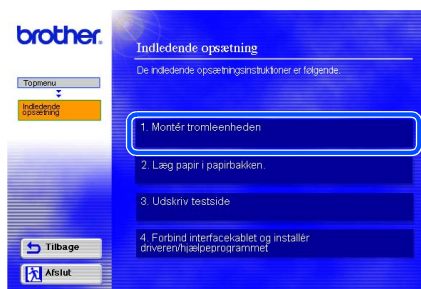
brother.

Topmenu

Indledende opsætning

Indledende opsætning

De indledende opsætningsinstruktioner er følgende.

1. Montér tromleenheden

2. Læg papir i papirbakken.

3. Udskriv testside

4. Forbind interfacekablet og installér driveren/hjælpeprogrammet

Tilbage

Afslut